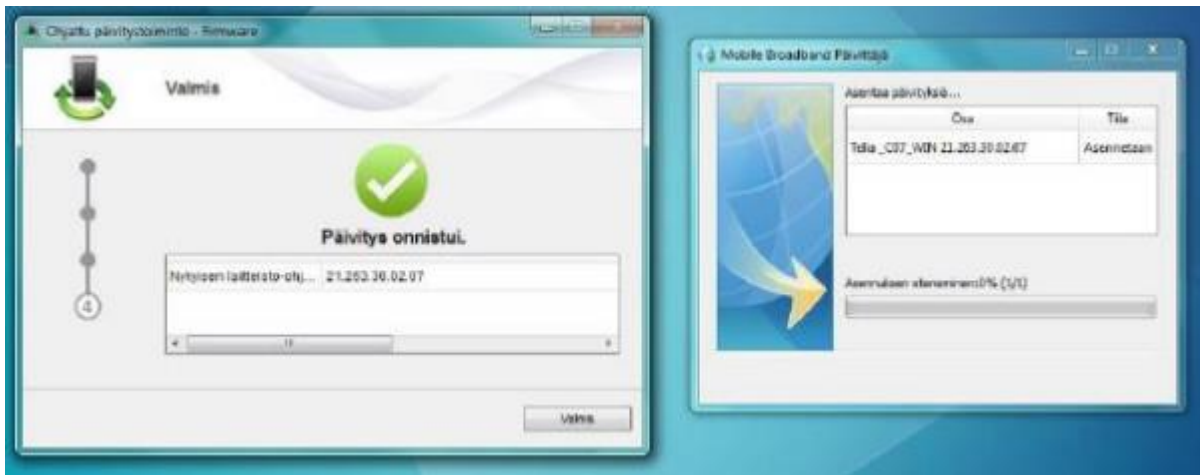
Ohjattu päivitystoiminto - Firmware

Valmis

Päivitys onnistui.

Nykyinen laitteisto-ohj... 21.263.30.02.07

4

Valmis

Mobile Broadband Päivittäjä

Asentaa päivityksiä...

| Osa | Tila |
|---|---|
| Telia _C07_WIN 21.263.30.02.67 | Asennetaan |

Asennuksen eteneminen:0% (1/1)